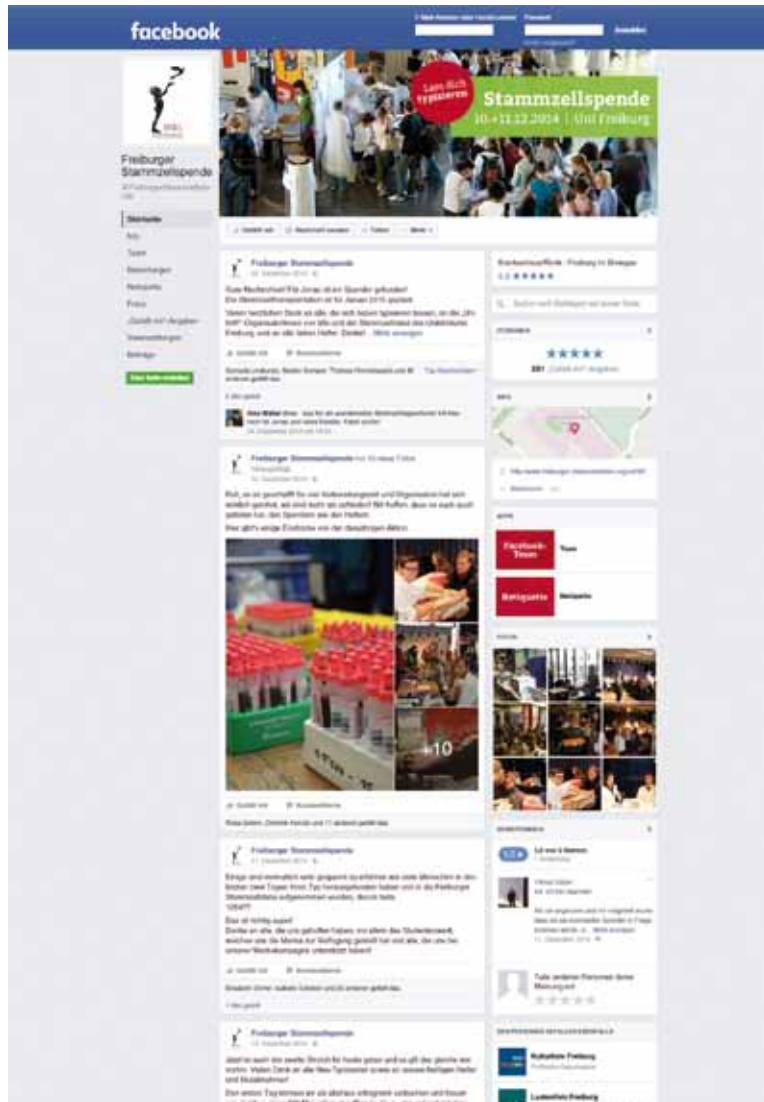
facebook

Freiburger Stammzellspende

Lass dich typisieren

Stammzellspende
10.+11.12.2014 | Uni Freiburg

Startseite
Info
Team
Bewertungen
Netiquette
Fotos
Veranstaltungen
Beiträge

Freiburger Stammzellspende

Gute Nachrichten! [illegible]
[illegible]

Gefällt mir
Kommentieren

Freiburger Stammzellspende

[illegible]

Gefällt mir
Kommentieren

+10

Freiburger Stammzellspende

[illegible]

Gefällt mir
Kommentieren

Freiburger Stammzellspende

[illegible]

Facebook-Team
Team

Netiquette
Netiquette

FOTOS

BEWERTUNGEN

Kulturbüro Freiburg

Ladenfeld Freiburg